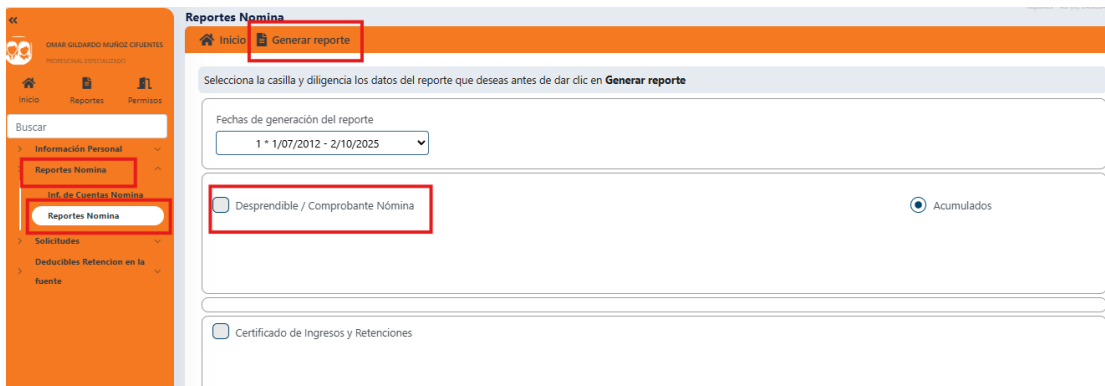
«

OMAR GILDARDO MUÑOZ CIFUENTES
PROFESIONAL ESPECIALIZADO

Inicio Reportes Permisos

Buscar

Información Personal

Reportes Nomina

Inf. de Cuentas Nomina

Reportes Nomina

Solicitudes

Deducibles Retencion en la fuente

Reportes Nomina

Inicio Generar reporte

Selecciona la casilla y diligencia los datos del reporte que deseas antes de dar clic en **Generar reporte**

Fechas de generación del reporte

1 * 1/07/2012 - 2/10/2025

Desprendible / Comprobante Nómina

Acumulados

Certificado de Ingresos y Retenciones